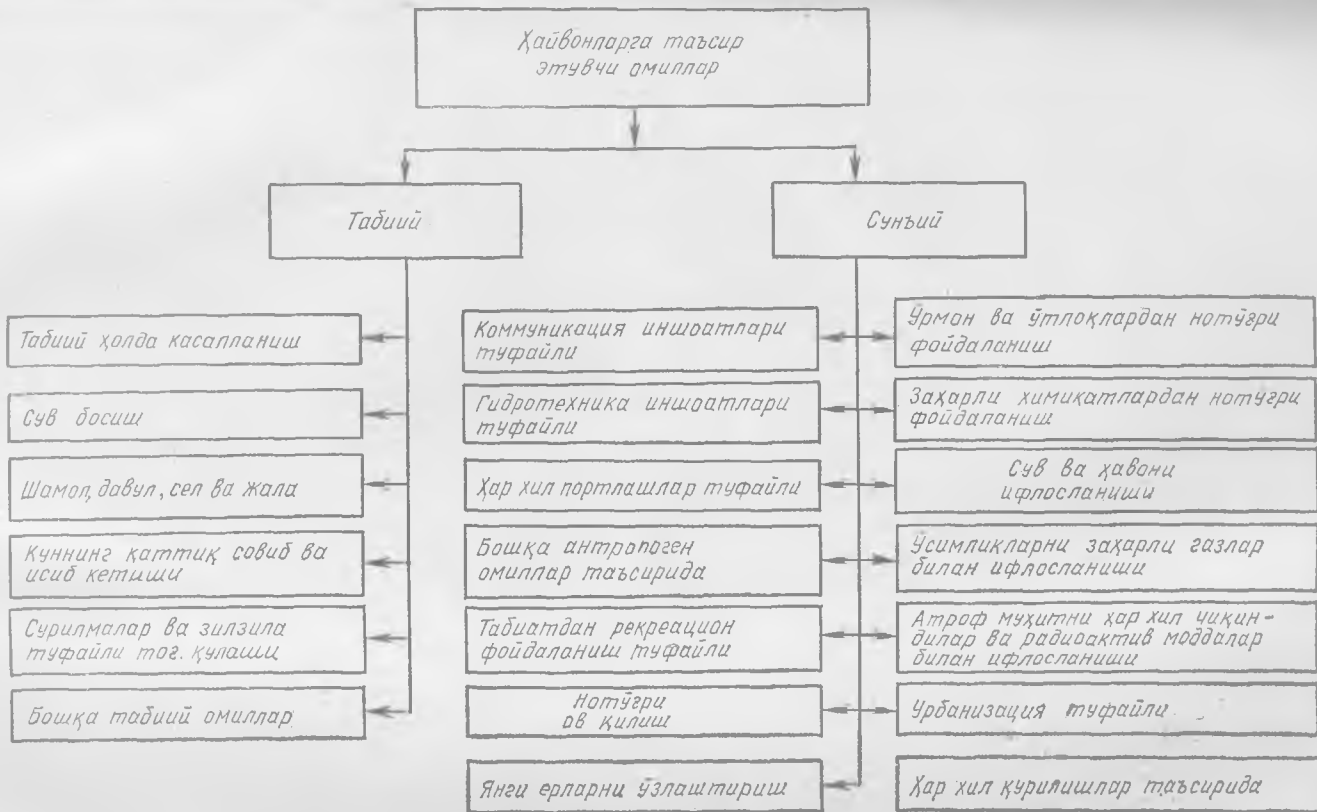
Ҳайвонларга таъсир этувчи омиллар

Табиий

Сунъий

Табиий ҳолда касалланиш

Сув босиш

Шамол, довул, сел ва жала

Куннинг қаттиқ совиб ва исиб кетиши

Сурилмалар ва зилзила туфайли тоғ қулаши

Бошқа табиий омиллар

Коммуникация иншоатлари туфайли

Гидротехника иншоатлари туфайли

Ҳар хил портлашлар туфайли

Бошқа антропоген омиллар таъсирида

Табиатдан рекреацион фойдаланиш туфайли

Нотўгри ов қилиш

Янги ерларни ўзлаштириш

Ўрмон ва ўтлоқлардан нотўгри фойдаланиш

Заҳарли химикатлардан нотўгри фойдаланиш

Сув ва ҳавони ифлосланиши

Ўсимликларни заҳарли газлар билан ифлосланиши

Атроф муҳитни ҳар хил чиқиндилар ва радиоактив моддалар билан ифлосланиши

Урбанизация туфайли

Ҳар хил қурилишлар таъсирида